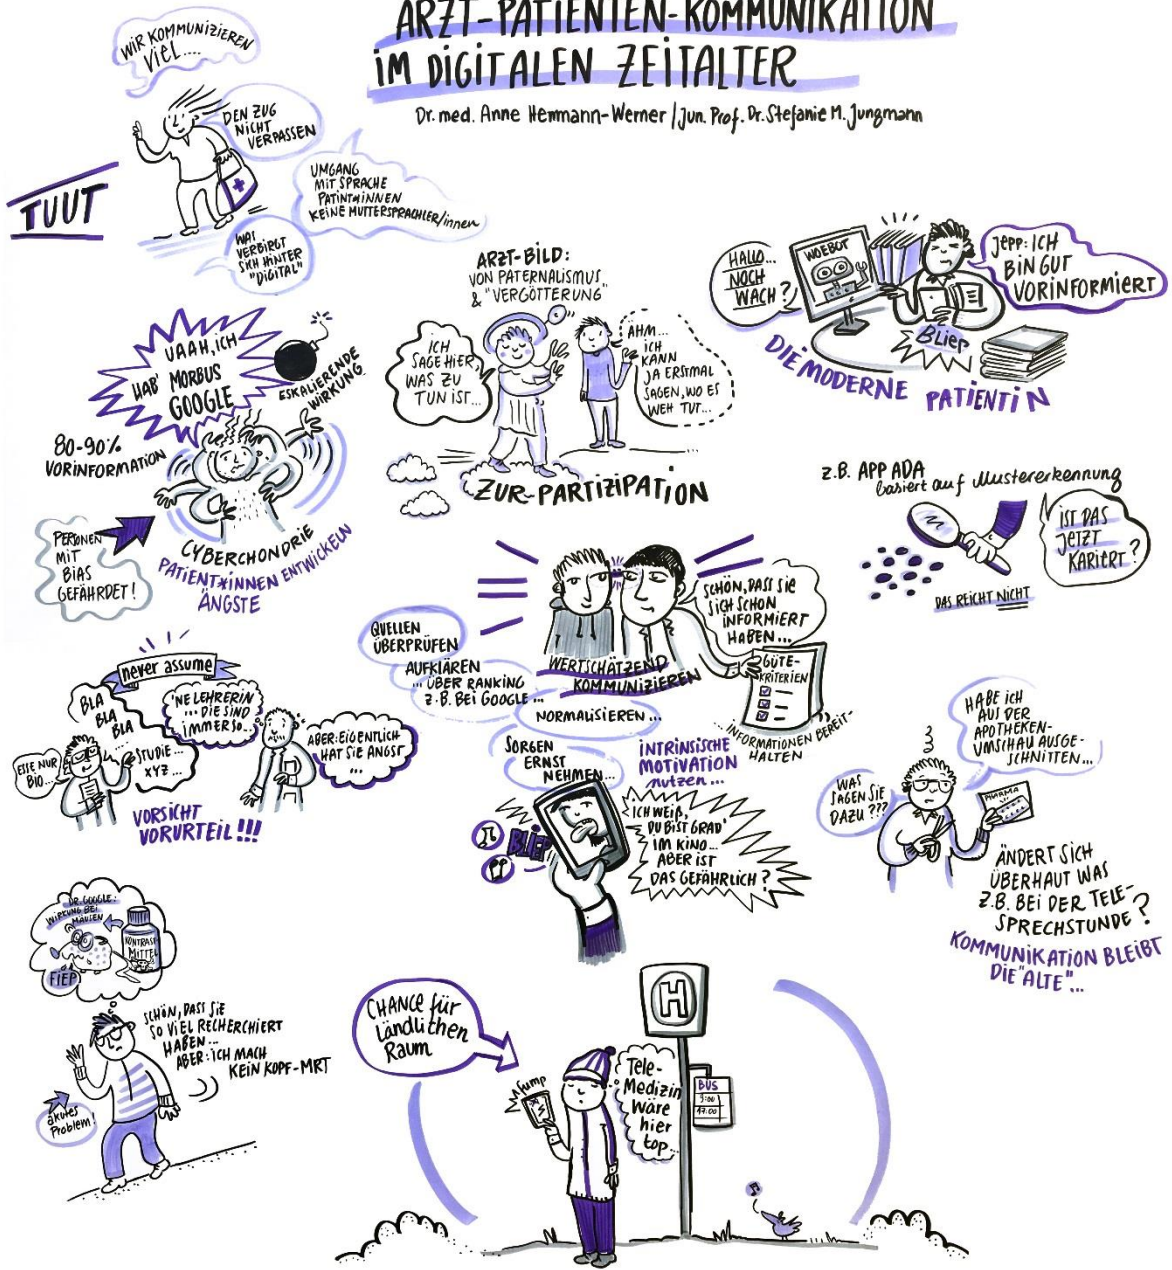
ARZT-PATIENTEN-KOMMUNIKATION IM DIGITALEN ZEITALTER

Dr. med. Anne Hemmann-Werner | Jun. Prof. Dr. Stefanie M. Jungmann

WIR KOMMUNIZIEREN VIEL...

DEN ZUG NICHT VERPASSEN

TUUT

UMGANG MIT SPRACHE PATINT*INNEN KEINE MUTTERSPRACHLER/innen

WAS VERBIRGT SICH HINTER "DIGITAL"

ARZT-BILD: VON PATERNALISMUS & "VERGÖTTERUNG"

ICH SAGE HIER WAS ZU TUN IST...

ÄHM... ICH KANN JA ERSTMAL SAGEN, WO ES WEH TUT...

ZUR PARTIZIPATION

HALLO... NOCH WACH?

WOEBOT

JEPP: ICH BIN GUT VORINFORMIERT

Blier

DIE MODERNE PATIENTIN

UAAH, ICH HAB' MORBUS GOOGLE

ESKALIERENDE WIRKUNG

80-90% VORINFORMATION

PERSONEN MIT BIAS GEFÄHRDET!

CYBERCHONDRIE

PATIENT*INNEN ENTWICKELN ÄNGSTE

Z.B. APP ADA basiert auf Mustererkennung

IST DAS JETZT KARIERT?

DAS REICHT NICHT

QUELLEN ÜBERPRÜFEN

SCHÖN, DASS SIE SICH SCHON INFORMIERT HABEN...

GÜTEKRITERIEN

AUFKLÄREN ... ÜBER RANKING Z.B. BEI GOOGLE...

WERTSCHÄTZEND KOMMUNIZIEREN

NORMALISIEREN...

INFORMATIONEN BEREITHALTEN

SORGEN ERNST NEHMEN...

INTRINSISCHE MOTIVATION nutzen...

never assume

BLA BLA BLA

'NE LEHRERIN ... DIE SIND IMMER SO...

ESSE NUR BIO...

STUDIE... XYZ...

ABER: EIGENTLICH HAT SIE ANGST

VORSICHT VORURTEIL!!!

BLIEP

ICH WEISS, DU BIST GRAD' IM KINO... ABER IST DAS GEFÄHRLICH?

HABE ICH AUS DER APOTHEKENUMSCHAU AUSGESCHNITTEN...

WAS SAGEN SIE DAZU???

PHARMA

ÄNDERT SICH ÜBERHAUT WAS Z.B. BEI DER TELESPRECHSTUNDE?

KOMMUNIKATION BLEIBT DIE "ALTE"...

DR. GOOGLE: WIRKUNG BEI MÄUSEN

KONTRASTMITTEL

FIEP

SCHÖN, DASS SIE SO VIEL RECHERCHIERT HABEN... ABER: ICH MACH KEIN KOPF-MRT

akutes Problem!

CHANCE für ländlichen Raum

H

Tele-Medizin wäre hier top.

BUS 5:00 17:00

fump